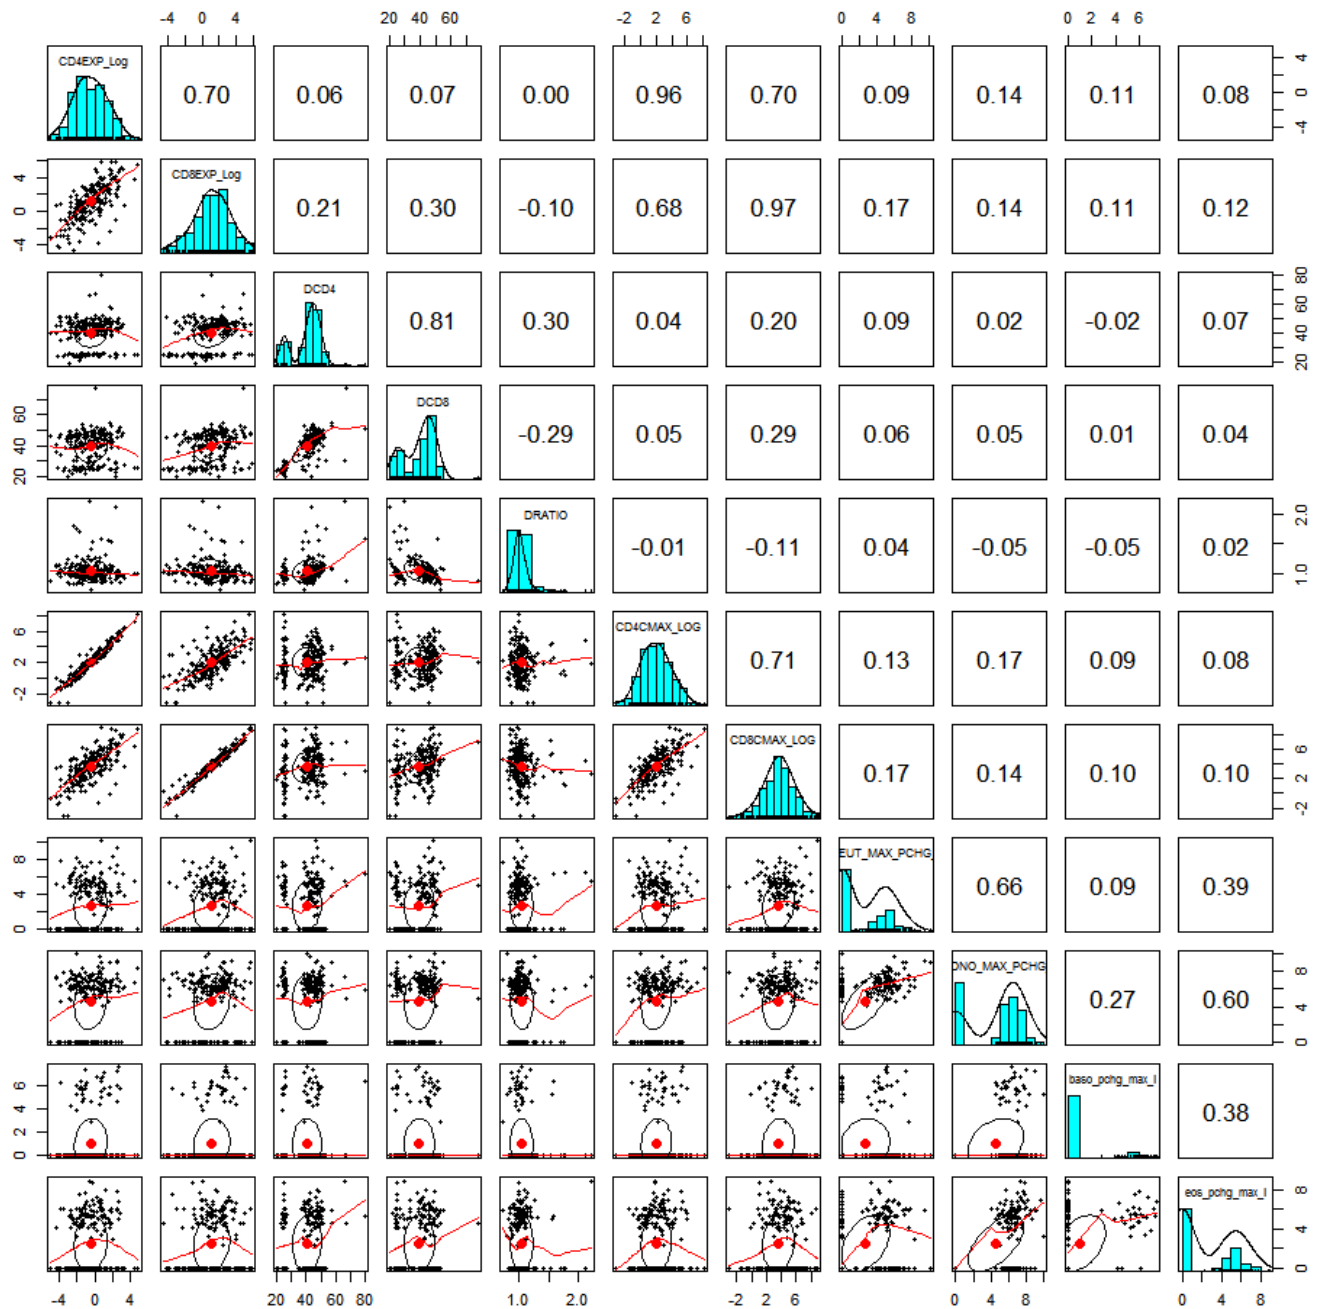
-4 0 4 | 20 40 60 | -2 2 6 | 0 4 8 | 0 2 4 6

| CD4EXP_Log | 0.70 | 0.06 | 0.07 | 0.00 | 0.96 | 0.70 | 0.09 | 0.14 | 0.11 | 0.08 |
|---|---|---|---|---|---|---|---|---|---|---|
| | CD8EXP_Log | 0.21 | 0.30 | -0.10 | 0.68 | 0.97 | 0.17 | 0.14 | 0.11 | 0.12 |
| | | DCD4 | 0.81 | 0.30 | 0.04 | 0.20 | 0.09 | 0.02 | -0.02 | 0.07 |
| | | | DCD8 | -0.29 | 0.05 | 0.29 | 0.06 | 0.05 | 0.01 | 0.04 |
| | | | | DRATIO | -0.01 | -0.11 | 0.04 | -0.05 | -0.05 | 0.02 |
| | | | | | CD4CMAX_LOG | 0.71 | 0.13 | 0.17 | 0.09 | 0.08 |
| | | | | | | CD8CMAX_LOG | 0.17 | 0.14 | 0.10 | 0.10 |
| | | | | | | | EUT_MAX_PCHG | 0.66 | 0.09 | 0.39 |
| | | | | | | | | DNO_MAX_PCHG | 0.27 | 0.60 |
| | | | | | | | | | baso_pchg_max_l | 0.38 |
| | | | | | | | | | | eos_pchg_max_l |

4 0 -4 | 80 60 40 20 | 2.0 1.0 | 6 2 -2 | 8 4 0 | 8 4 0

4 0 -4 | 60 40 20 | 6 2 -2 | 8 4 0 | 6 4 2 0

-4 0 4 | 20 40 60 80 | 1.0 2.0 | -2 2 6 | 0 4 8 | 0 4 8